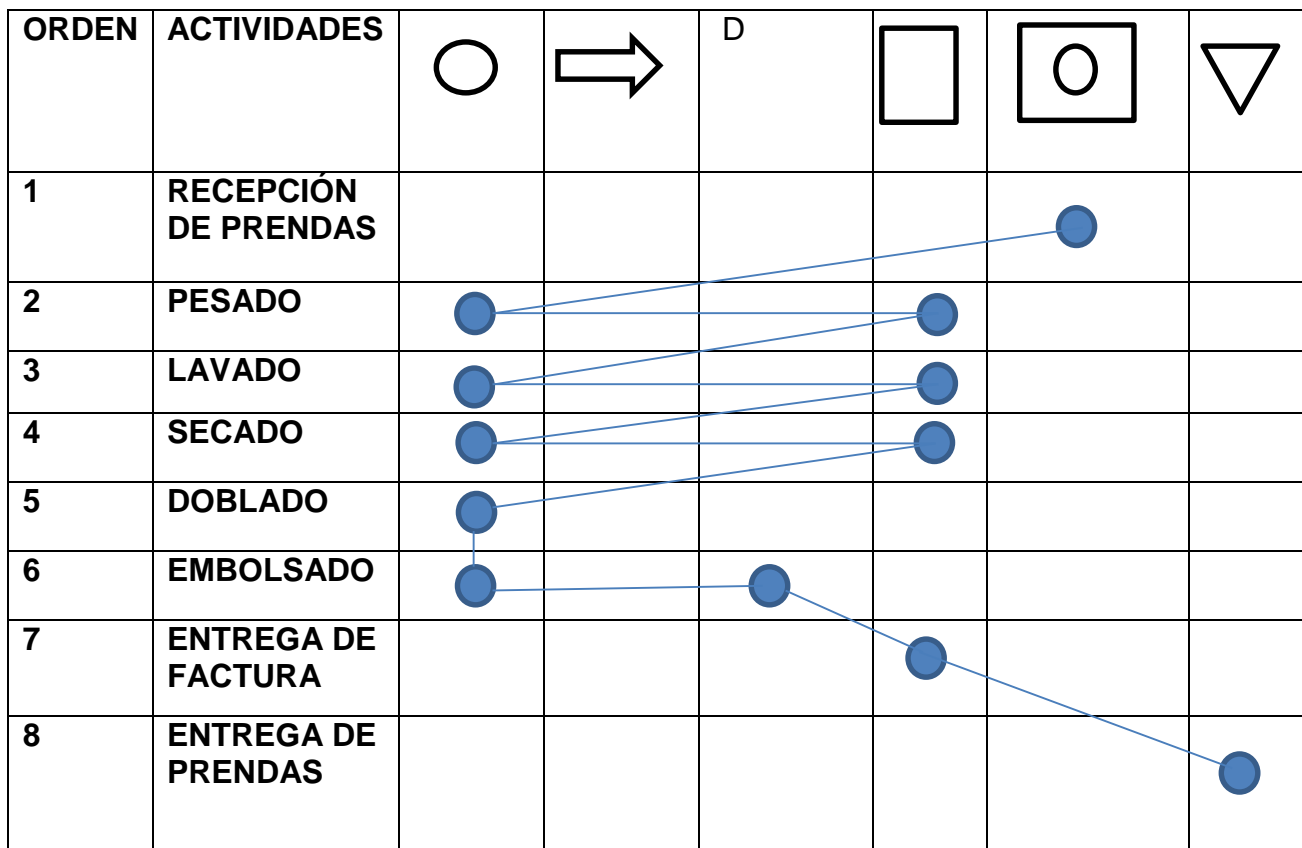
| ORDEN | ACTIVIDADES | | | D | | | |
|---|---|---|---|---|---|---|---|
| 1 | RECEPCIÓN DE PRENDAS | | | | | | |
| 2 | PESADO | | | | | | |
| 3 | LAVADO | | | | | | |
| 4 | SECADO | | | | | | |
| 5 | DOBLADO | | | | | | |
| 6 | EMBOLSADO | | | | | | |
| 7 | ENTREGA DE FACTURA | | | | | | |
| 8 | ENTREGA DE PRENDAS | | | | | | |